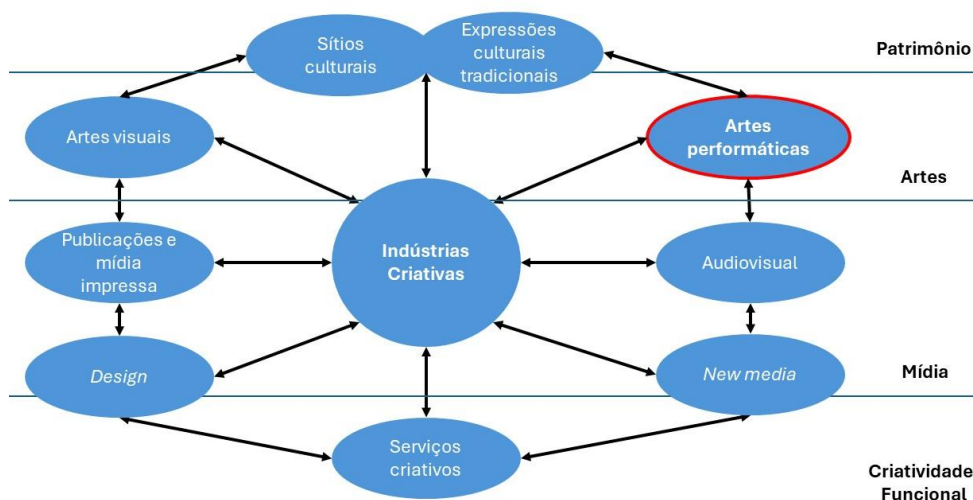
Sítios culturais

Expressões culturais tradicionais

Patrimônio

Artes visuais

Artes performáticas

Artes

Publicações e mídia impressa

Indústrias Criativas

Audiovisual

Design

New media

Mídia

Serviços criativos

Criatividade Funcional